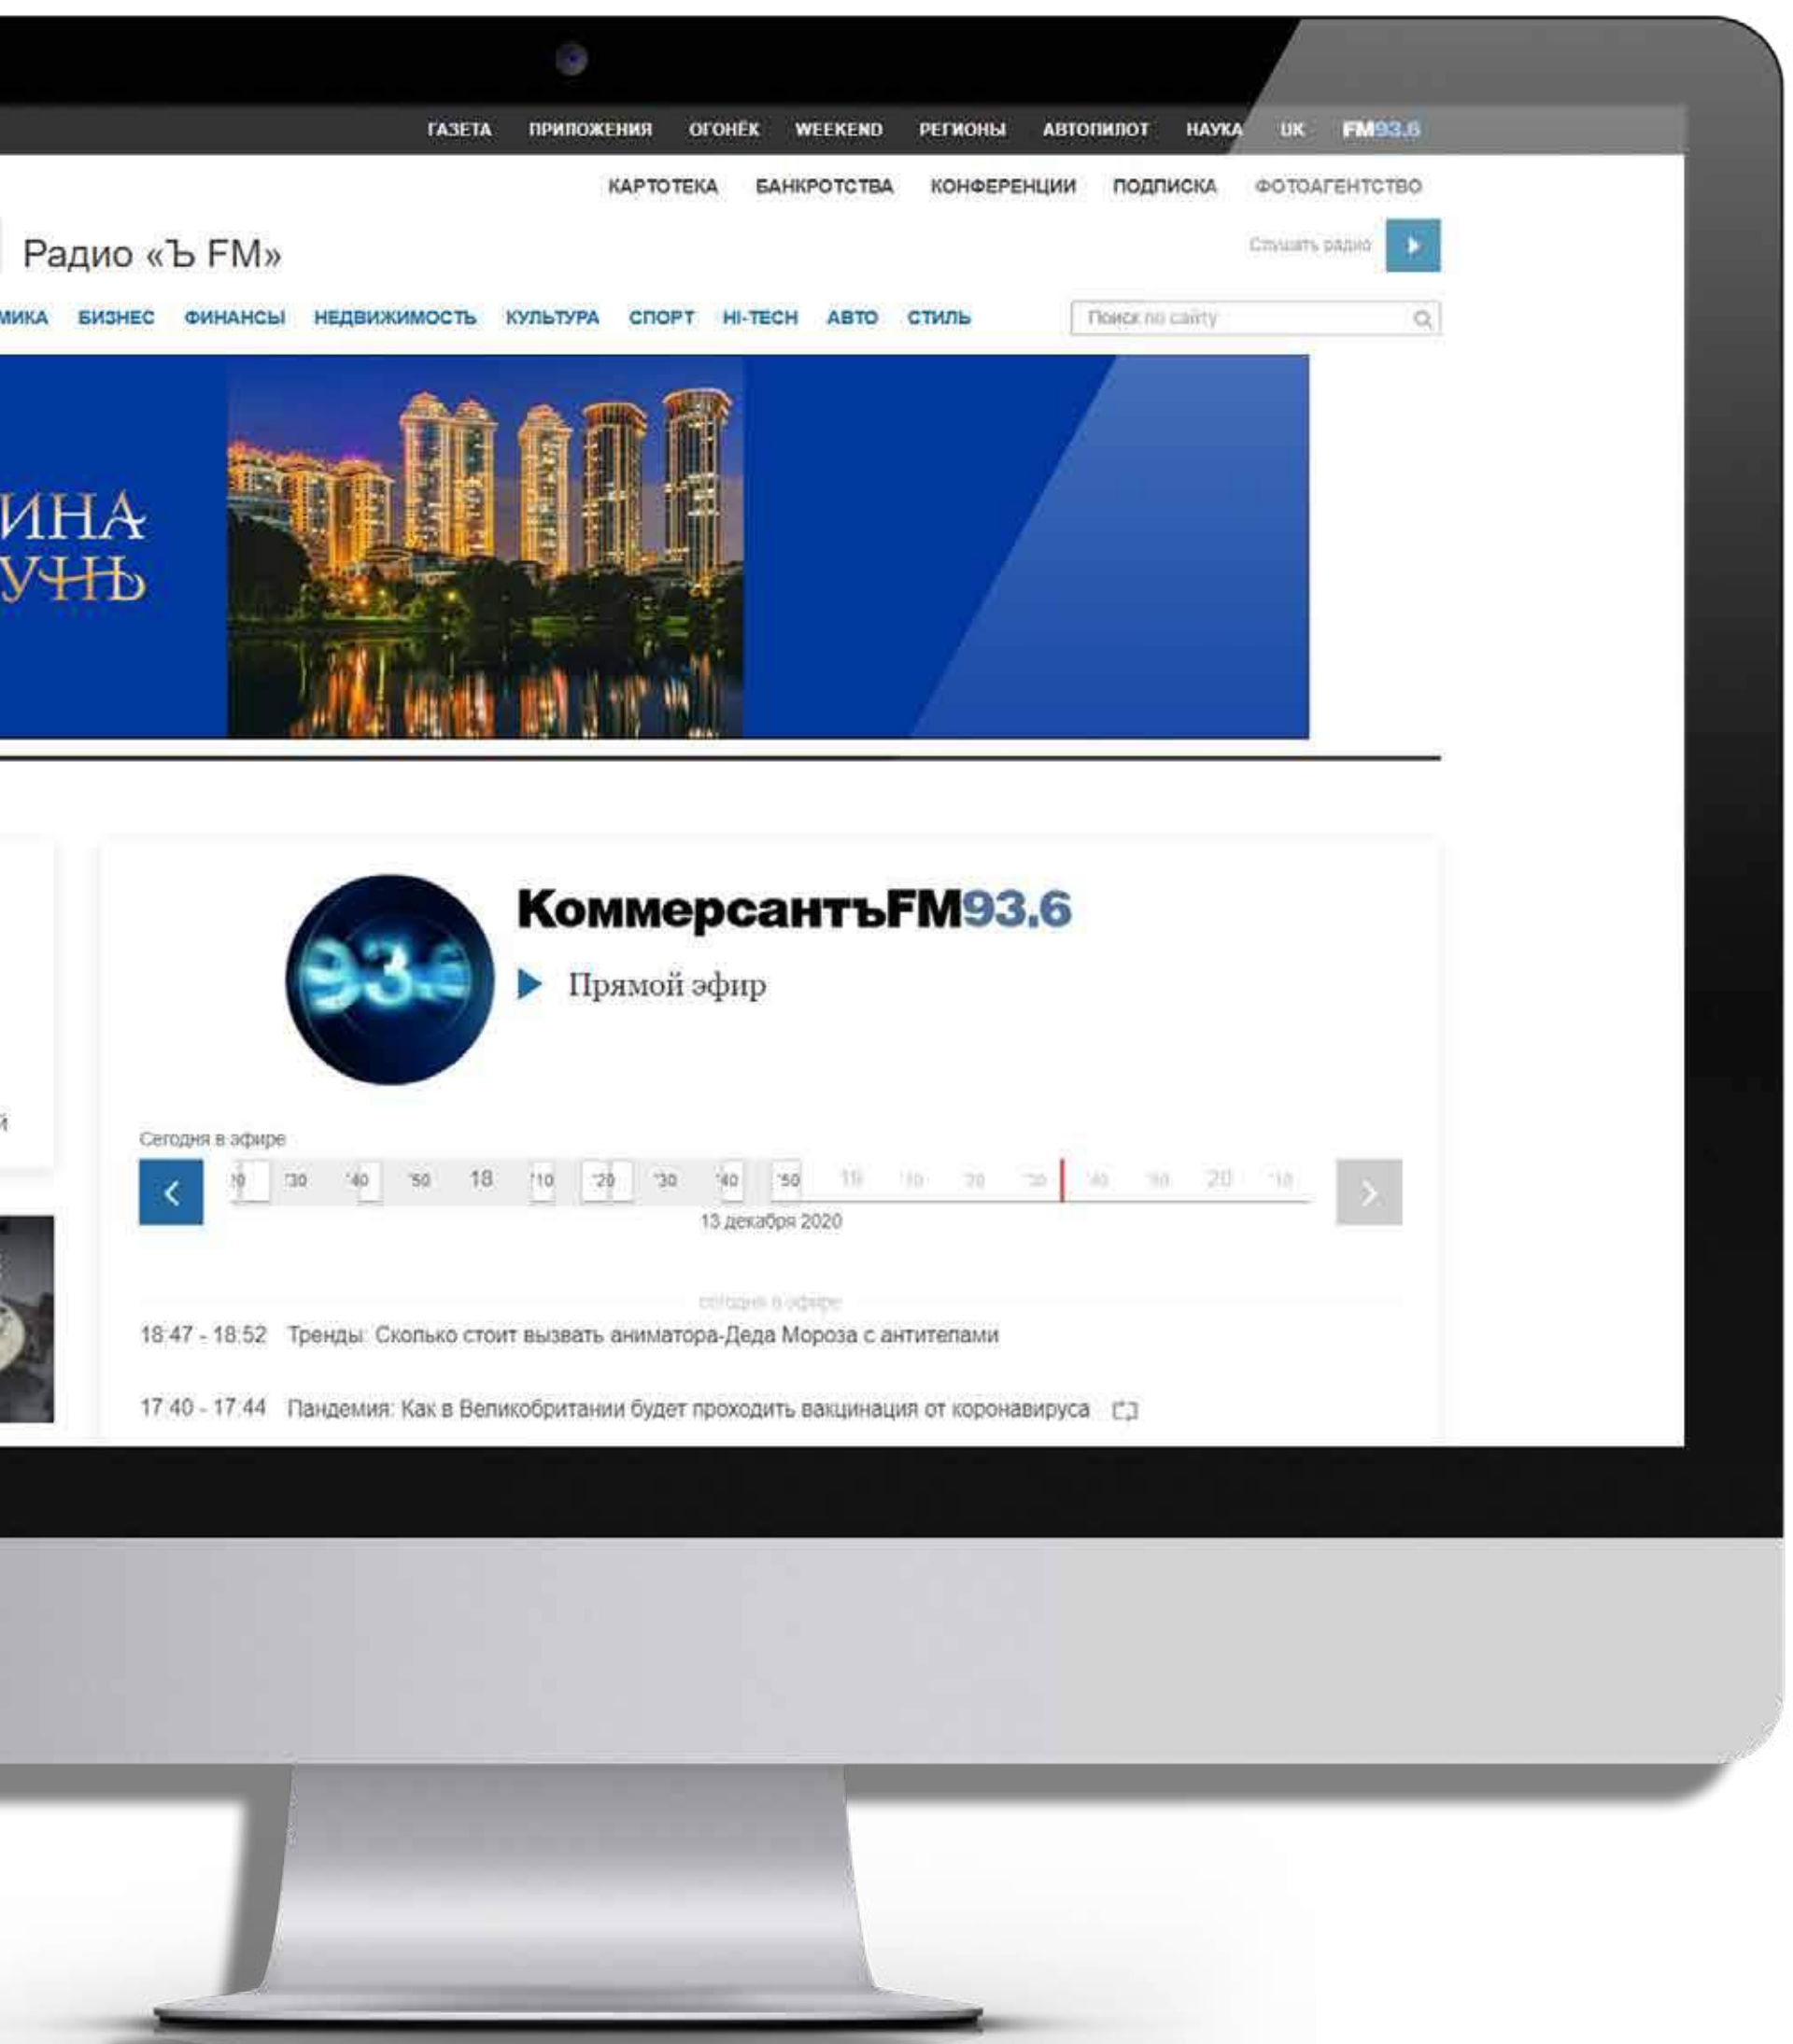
ГАЗЕТА ПРИЛОЖЕНИЯ ОГОНЁК WEEKEND РЕГИОНЫ АВТОПИЛОТ НАУКА UK FM93.6

КАРТОТЕКА БАНКРОТСТВА КОНФЕРЕНЦИИ ПОДПИСКА ФОТОАГЕНТСТВО

Радио «Ъ FM»

Слушать радио

МИКА БИЗНЕС ФИНАНСЫ НЕДВИЖИМОСТЬ КУЛЬТУРА СПОРТ HI-TECH АВТО СТИЛЬ

Поиск по сайту

ИНА
УНЬ

КоммерсантъFM93.6

93.6

Прямой эфир

й

Сегодня в эфире

'0 '30 '40 '50 18 '10 '20 '30 '40 '50 19 '10 '20 '30 '40 '50 20 '10

13 декабря 2020

сегодня в эфире

18:47 - 18:52 Тренды: Сколько стоит вызвать аниматора-Деда Мороза с антителами

17:40 - 17:44 Пандемия: Как в Великобритании будет проходить вакцинация от коронавируса